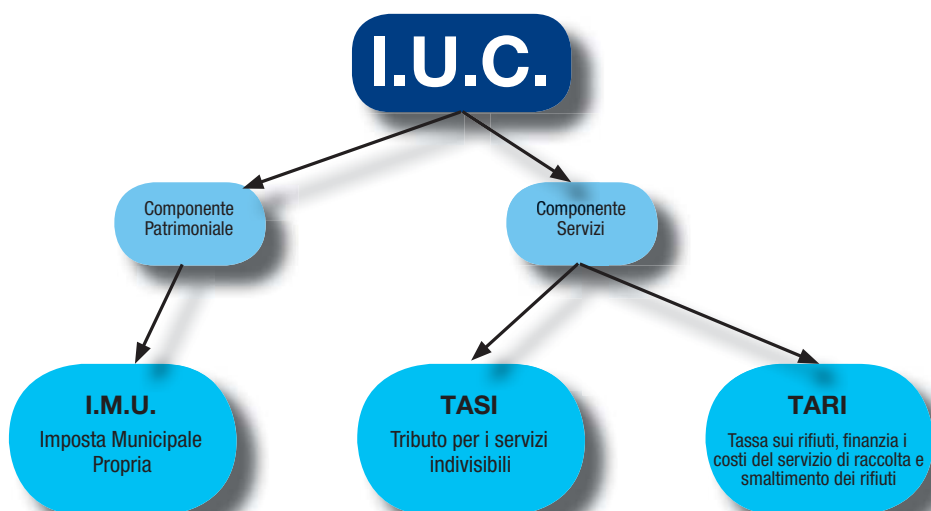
I.U.C.

Componente Patrimoniale

Componente Servizi

I.M.U.
Imposta Municipale Propria

TASI
Tributo per i servizi indivisibili

TARI
Tassa sui rifiuti, finanzia i costi del servizio di raccolta e smaltimento dei rifiuti